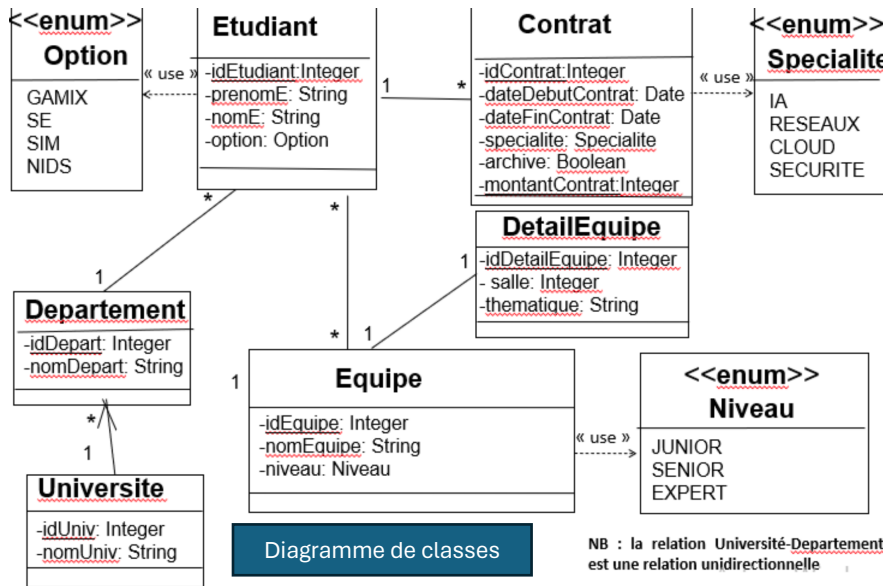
<<enum>>
Option

GAMIX
SE
SIM
NIDS

« use »

Etudiant

-idEtudiant:Integer
-prenomE: String
-nomE: String
-option: Option

1

*

Contrat

-idContrat:Integer
-dateDebutContrat: Date
-dateFinContrat: Date
-specialite: Specialite
-archive: Boolean
-montantContrat:Integer

« use »

<<enum>>
Specialite

IA
RESEAUX
CLOUD
SECURITE

*

*

1

Departement

-idDepart: Integer
-nomDepart: String

*

1

Universite

-idUniv: Integer
-nomUniv: String

DetailEquipe

-idDetailEquipe: Integer
- salle: Integer
-thematique: String

1

*

1

1

Equipe

-idEquipe: Integer
-nomEquipe: String
-niveau: Niveau

« use »

<<enum>>
Niveau

JUNIOR
SENIOR
EXPERT

Diagramme de classes

NB : la relation Université-Departement est une relation unidirectionnelle